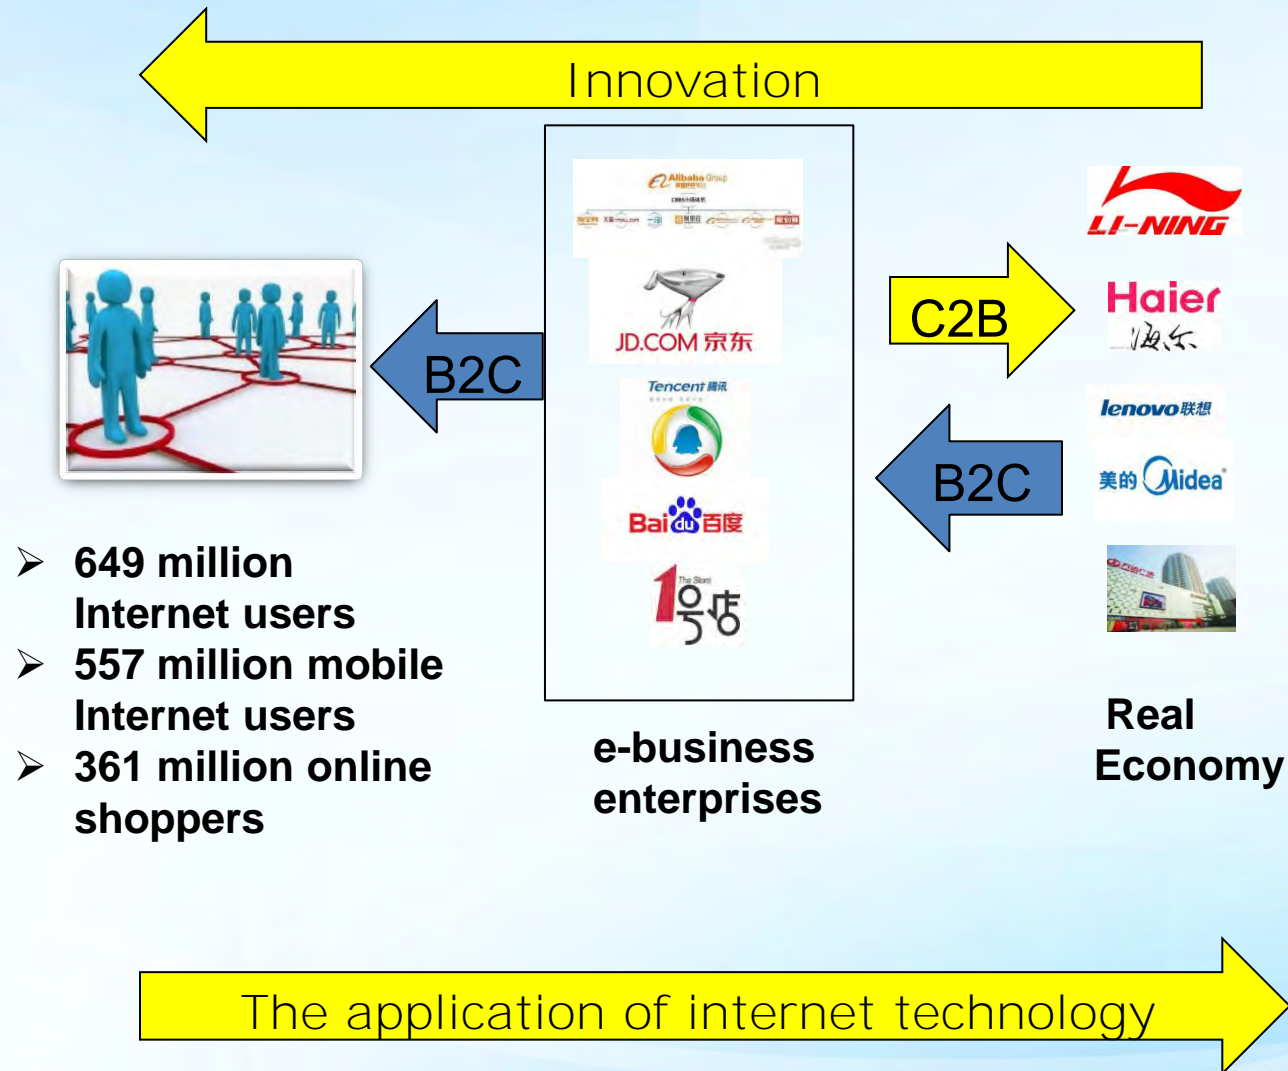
Innovation

Alibaba Group

JD.COM 京东

Tencent 腾讯

Bai du 百度

1号店

B2C

C2B

B2C

LI-NING

Haier 海尔

lenovo 联想

美的 Midea

➢ 649 million Internet users
➢ 557 million mobile Internet users
➢ 361 million online shoppers

e-business enterprises

Real Economy

The application of internet technology